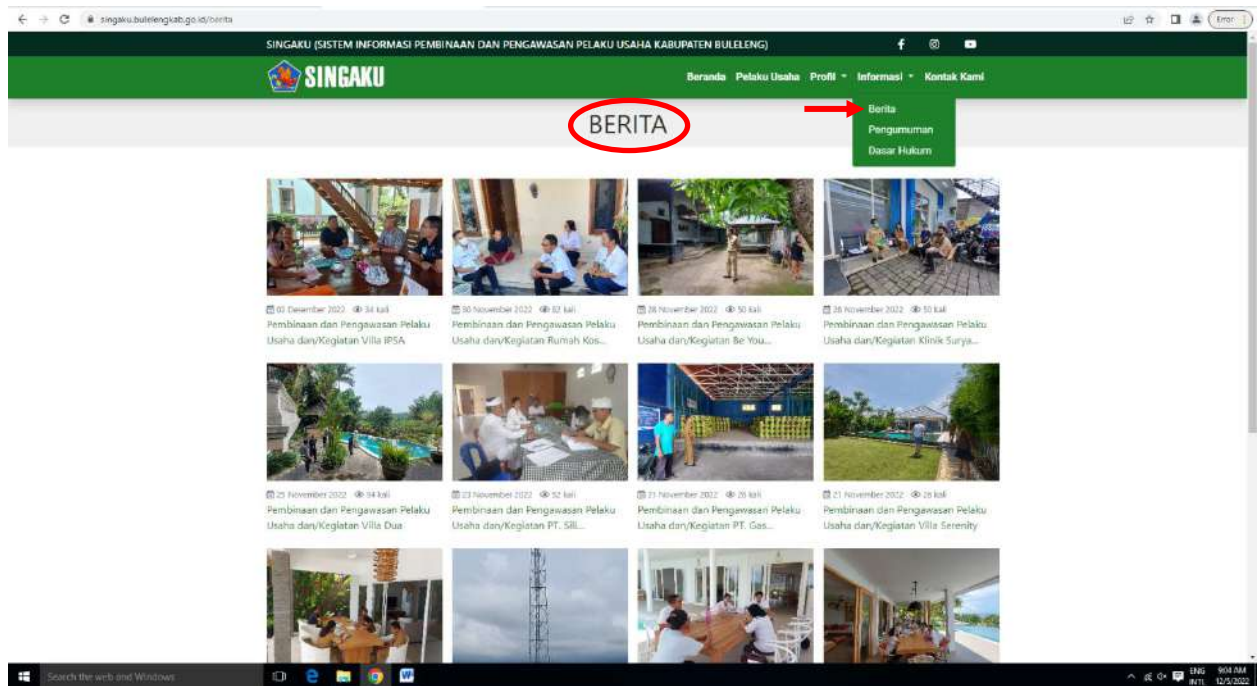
singaku.bulelengkab.go.id/berita

Error

SINGAKU (SISTEM INFORMASI PEMBINAAN DAN PENGAWASAN PELAKU USAHA KABUPATEN BULELENG)

SINGAKU

Beranda Pelaku Usaha Profil Informasi Kontak Kami

Berita
Pengumuman
Dasar Hukum

BERITA

02 Desember 2022 34 kali
Pembinaan dan Pengawasan Pelaku Usaha dan/Kegiatan Villa IPSA

30 November 2022 82 kali
Pembinaan dan Pengawasan Pelaku Usaha dan/Kegiatan Rumah Kos...

28 November 2022 50 kali
Pembinaan dan Pengawasan Pelaku Usaha dan/Kegiatan Be You...

28 November 2022 50 kali
Pembinaan dan Pengawasan Pelaku Usaha dan/Kegiatan Klinik Surya...

25 November 2022 94 kali
Pembinaan dan Pengawasan Pelaku Usaha dan/Kegiatan Villa Dua

23 November 2022 52 kali
Pembinaan dan Pengawasan Pelaku Usaha dan/Kegiatan PT. Sili...

21 November 2022 26 kali
Pembinaan dan Pengawasan Pelaku Usaha dan/Kegiatan PT. Gas...

21 November 2022 28 kali
Pembinaan dan Pengawasan Pelaku Usaha dan/Kegiatan Villa Serenity

Search the web and Windows

ENG INTL 9:04 AM 12/5/2022